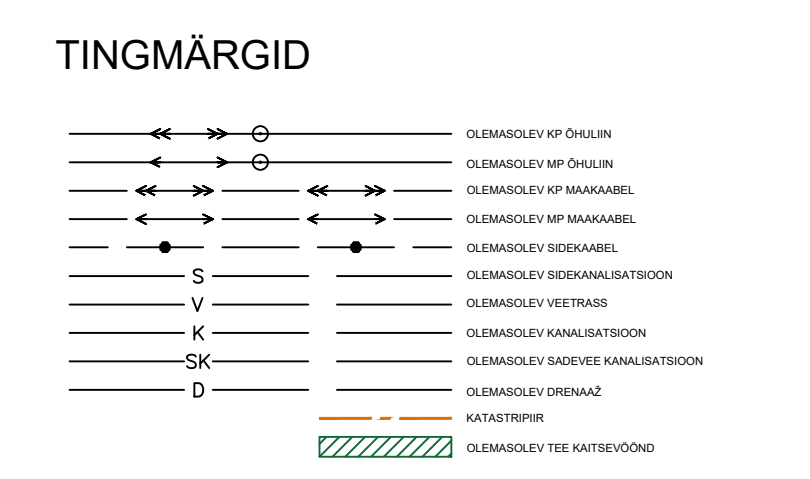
TINGMÄRGID

OLEMASOLEV KP ÕHULIIN
OLEMASOLEV MP ÕHULIIN
OLEMASOLEV KP MAAKAABEL
OLEMASOLEV MP MAAKAABEL
OLEMASOLEV SIDEKAABEL
S OLEMASOLEV SIDEKANALISATSIOON
V OLEMASOLEV VEETRASS
K OLEMASOLEV KANALISATSIOON
SK OLEMASOLEV SADEVEE KANALISATSIOON
D OLEMASOLEV DRENAAŽ
KATASTRIPIIR
OLEMASOLEV TEE KAITSEVÖÖND